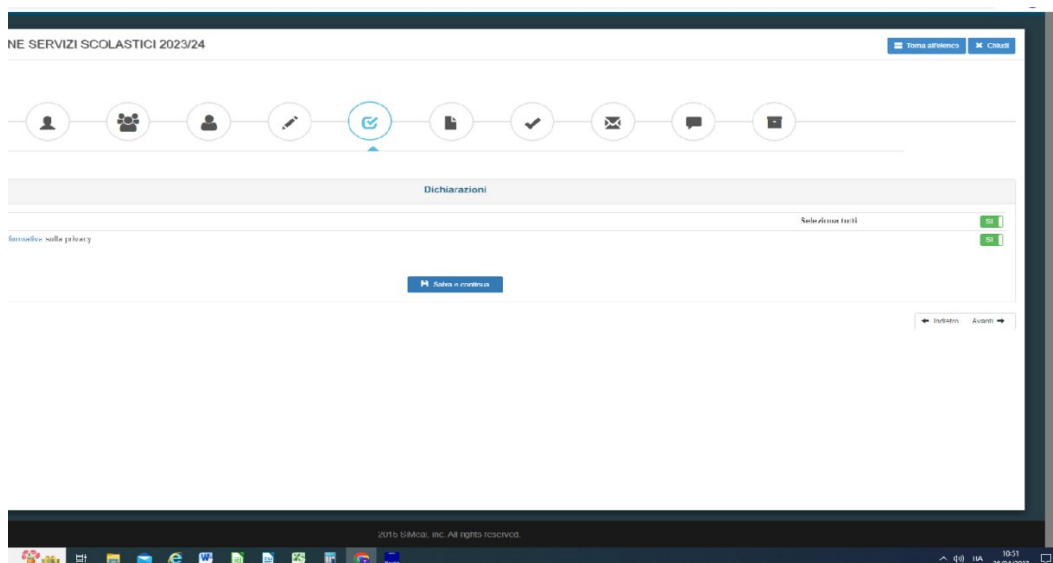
NE SERVIZI SCOLASTICI 2023/24

Torna all'elenco
Chiudi

Dichiarazioni

Seleziona tutti
SI

formativa sulla privacy
SI

Salva e continua

Indietro
Avanti

2015 SiMcal, Inc. All rights reserved.

10:51
ITA